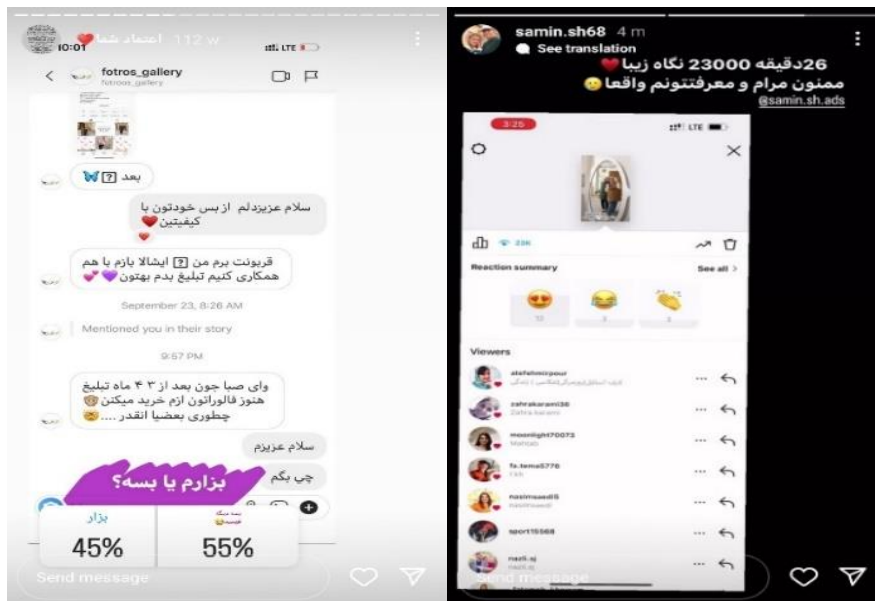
اعتماد شما❤️ 112 w
10:01
LTE
fotros_gallery
fotros_gallery
بعد [?] 🦋
سلام عزیزدلم از بس خودتون با کیفیتین ❤️
قربونت برم من [?] ایشالا بازم با هم همکاری کنیم تبلیغ بدم بهتون 💜💕
September 23, 8:26 AM
Mentioned you in their story
9:57 PM
وای صبا جون بعد از ۳ ۴ ماه تبلیغ هنوز فالوراتون ازم خرید میکنن 😳 چطوری بعضیا انقدر .... 🤕
سلام عزیزم
چی بگم
بزارم یا بسه؟
بزار
45%
بسه دیگه
55%
Send message

samin.sh68 4 m
See translation
26دقیقه 23000 نگاه زیبا❤️
ممنون مرام و معرفتتونم واقعا😊
@samin.sh.ads
3:25
LTE
23K
Reaction summary
See all
Viewers
atefehmirpour
zahrakarami36
Zahra karami
moonlight70073
fa.tema5776
nasimsaadi5
sport15568
nazli.aj
Send message